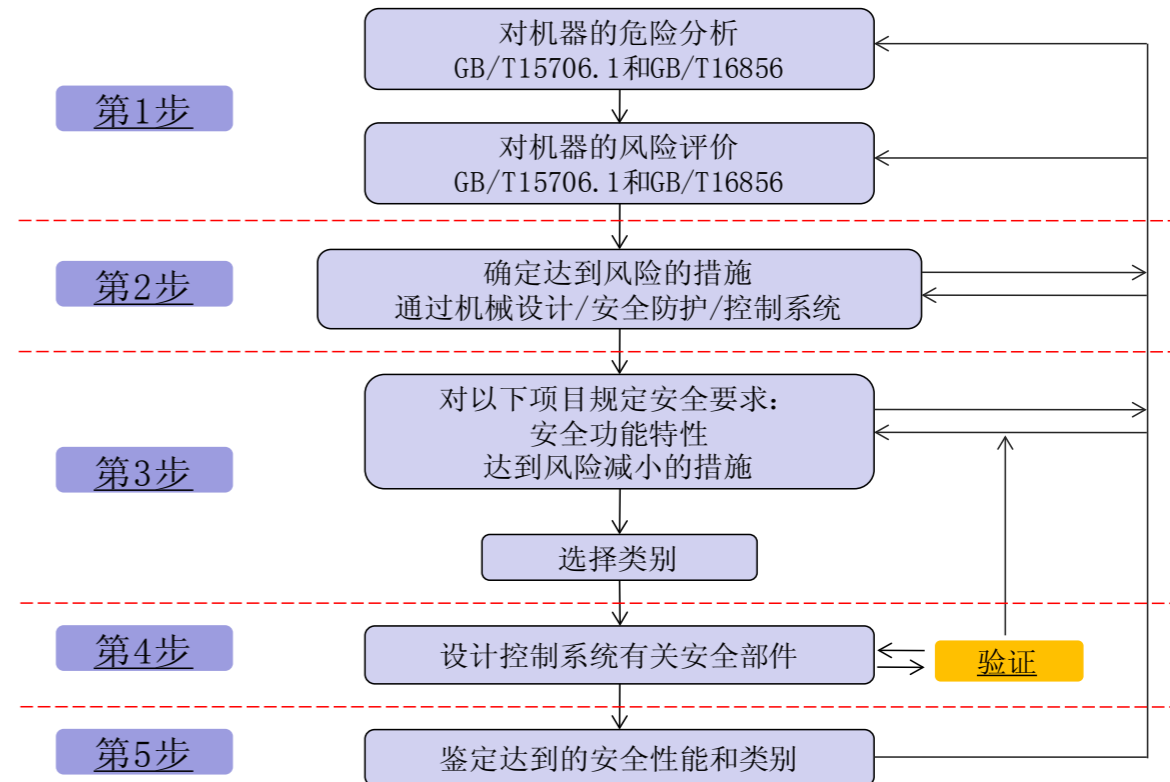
第1步

对机器的危险分析
GB/T15706.1和GB/T16856

对机器的风险评价
GB/T15706.1和GB/T16856

第2步

确定达到风险的措施
通过机械设计/安全防护/控制系统

第3步

对以下项目规定安全要求：
安全功能特性
达到风险减小的措施

选择类别

第4步

设计控制系统有关安全部件

验证

第5步

鉴定达到的安全性能和类别